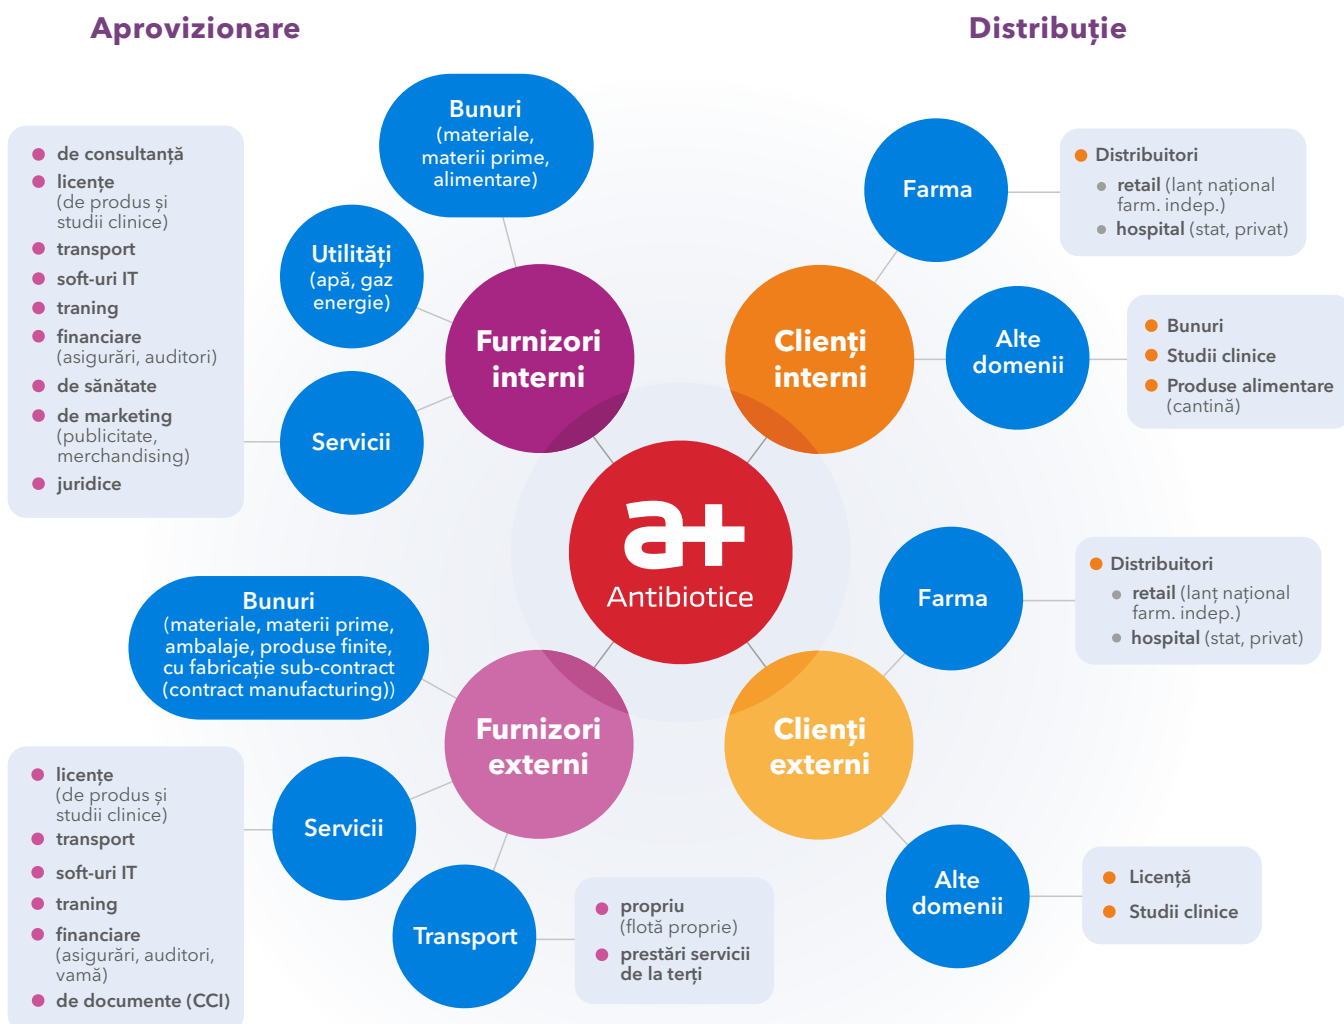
Aprovizionare

Distribuție

- de consultanță
- licențe (de produs și studii clinice)
- transport
- soft-uri IT
- traning
- financiare (asigurări, auditori)
- de sănătate
- de marketing (publicitate, merchandising)
- juridice

Bunuri (materiale, materii prime, alimentare)

Utilități (apă, gaz energie)

Servicii

Furnizori interni

Clienți interni

Farma

- Distribuitori
  - retail (lanț național farm. indep.)
  - hospital (stat, privat)

Alte domenii

- Bunuri
- Studii clinice
- Produse alimentare (cantină)

a+ Antibiotice

Bunuri (materiale, materii prime, ambalaje, produse finite, cu fabricație sub-contract (contract manufacturing))

Furnizori externi

Clienți externi

Farma

- Distribuitori
  - retail (lanț național farm. indep.)
  - hospital (stat, privat)

- licențe (de produs și studii clinice)
- transport
- soft-uri IT
- traning
- financiare (asigurări, auditori, vamă)
- de documente (CCI)

Servicii

Transport

- propriu (flotă proprie)
- prestări servicii de la terți

Alte domenii

- Licență
- Studii clinice